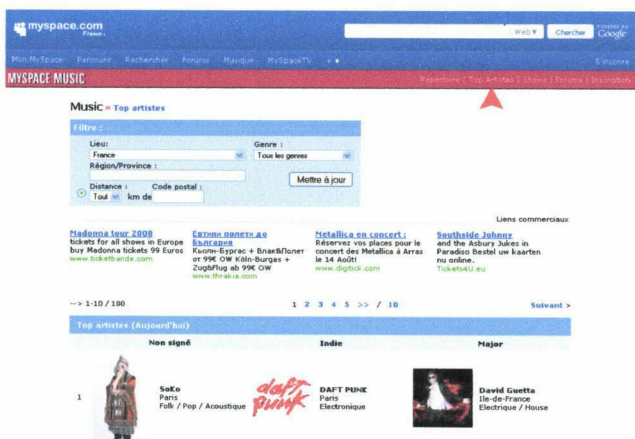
myspace.com France

Web ▾ Chercher Google

Mon MySpace Parcourir Rechercher Forums Musique MySpaceTV

S'inscrire

MYSPACE MUSIC

Répertoire | Top Artistes | Shows | Forums | Inscription

Music » Top artistes

Filtre :

Lieu : France

Genre : Tous les genres

Région/Province :

Distance : Tout km de

Code postal :

Mettre à jour

Liens commerciaux

Madonna tour 2008
tickets for all shows in Europe buy Madonna tickets 99 Euros
www.ticketbande.com

Евтини полети до България
Кьолн-Бургас + Влак&Полет от 99€ OW Köln-Burgas + Zug&Flug ab 99€ OW
www.thrakia.com

Metallica en concert :
Réservez vos places pour le concert des Metallica à Arras le 14 Août!
www.digitick.com

Southside Johnny
and the Asbury Jukes in Paradiso Bestel uw kaarten nu online.
Tickets4U.eu

--> 1-10 / 100

1 2 3 4 5 >> / 10

Suivant >

Top artistes (Aujourd'hui)

| | Non signé | Indie | Major |
|---|---|---|---|
| 1 | SoKo Paris Folk / Pop / Acoustique | daft punk DAFT PUNK Paris Electronique | David Guetta Ile-de-France Electrique / House |